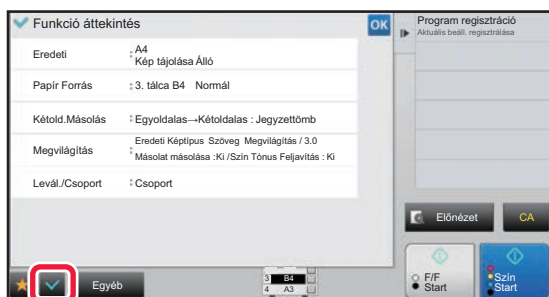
Funkció áttekintés

OK

Program regisztráció
Aktuális beáll. regisztrálása

| | |
|---|---|
| Eredeti | A4<br>Kép tájolása Álló |
| Papír Forrás | 3. tálca B4 Normál |
| Kétold.Másolás | Egyoldalas→Kétoldalas : Jegyzettömb |
| Megvilágítás | Eredeti Képtípus Szöveg Megvilágítás / 3.0<br>Másolat másolása :Ki /Szín Tónus Feljavítás : Ki |
| Levál./Csoport | Csoport |

Előnézet

CA

Egyéb

3 B4
4 A3

F/F
Start

Szín
Start